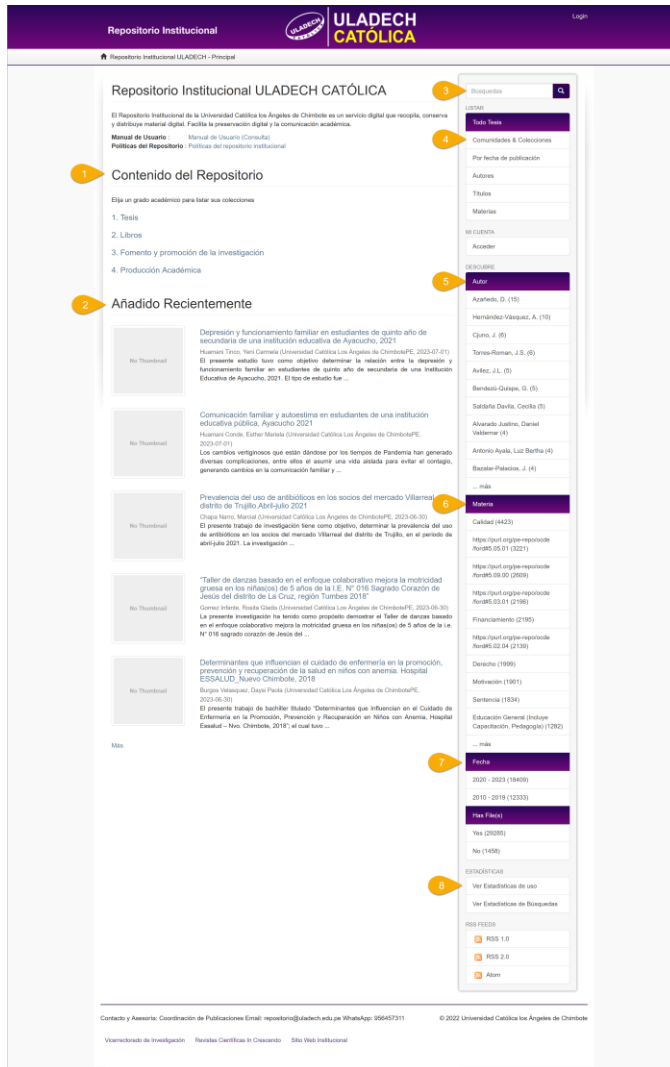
Repositorio Institucional

ULADECH CATÓLICA

ULADECH CATÓLICA

Login

Repositorio Institucional ULADECH - Principal

Repositorio Institucional ULADECH CATÓLICA

El Repositorio Institucional de la Universidad Católica los Ángeles de Chimbote es un servicio digital que recopila, conserva y distribuye material digital. Facilita la preservación digital y la comunicación académica.

Manual de Usuario : Manual de Usuario (Consulta)
Políticas del Repositorio : Políticas del repositorio institucional

1

Contenido del Repositorio

Elija un grado académico para listar sus colecciones

1. Tesis

2. Libros

3. Fomento y promoción de la investigación

4. Producción Académica

2

Añadido Recientemente

No Thumbnail

Depresión y funcionamiento familiar en estudiantes de quinto año de secundaria de una institución educativa de Ayacucho, 2021

Huamani Tinco, Yeni Carmela (Universidad Católica Los Ángeles de ChimbotePE, 2023-07-01)

El presente estudio tuvo como objetivo determinar la relación entre la depresión y funcionamiento familiar en estudiantes de quinto año de secundaria de una Institución Educativa de Ayacucho, 2021. El tipo de estudio fue ...

No Thumbnail

Comunicación familiar y autoestima en estudiantes de una institución educativa pública, Ayacucho 2021

Huamani Conde, Esther Marisela (Universidad Católica Los Ángeles de ChimbotePE, 2023-07-01)

Los cambios vertiginosos que están dándose por los tiempos de Pandemia han generado diversas complicaciones, entre ellos el asumir una vida aislada para evitar el contagio, generando cambios en la comunicación familiar y ...

No Thumbnail

Prevalencia del uso de antibióticos en los socios del mercado Villarreal distrito de Trujillo.Abril-julio 2021

Chapa Narro, Marcial (Universidad Católica Los Ángeles de ChimbotePE, 2023-06-30)

El presente trabajo de investigación tiene como objetivo, determinar la prevalencia del uso de antibióticos en los socios del mercado Villarreal del distrito de Trujillo, en el periodo de abril-julio 2021. La investigación ...

No Thumbnail

"Taller de danzas basado en el enfoque colaborativo mejora la motricidad gruesa en los niños(as) de 5 años de la I.E. N° 016 Sagrado Corazón de Jesús del distrito de La Cruz, región Tumbes 2018"

Gomez Infante, Rosita Gladis (Universidad Católica Los Ángeles de ChimbotePE, 2023-06-30)

La presente investigación ha tenido como propósito demostrar el Taller de danzas basado en el enfoque colaborativo mejora la motricidad gruesa en los niños(as) de 5 años de la I.E. N° 016 sagrado corazón de Jesús del ...

No Thumbnail

Determinantes que influencian el cuidado de enfermería en la promoción, prevención y recuperación de la salud en niños con anemia. Hospital ESSALUD_Nuevo Chimbote, 2018

Burgos Velasquez, Daysi Paola (Universidad Católica Los Ángeles de ChimbotePE, 2023-06-30)

El presente trabajo de bachiller titulado "Determinantes que Influencian en el Cuidado de Enfermería en la Promoción, Prevención y Recuperación en Niños con Anemia, Hospital Essalud – Nvo. Chimbote, 2018"; el cual tuvo ...

Más

3

Búsquedas

LISTAR

Todo Tesis

4

Comunidades & Colecciones

Por fecha de publicación

Autores

Títulos

Materias

MI CUENTA

Acceder

DESCUBRE

5

Autor

Azañedo, D. (15)

Hernández-Vásquez, A. (10)

Cjuno, J. (6)

Torres-Roman, J.S. (6)

Avilez, J.L. (5)

Bendezú-Quispe, G. (5)

Saldaña Davila, Cecilia (5)

Alvarado Justino, Daniel Valdemar (4)

Antonio Ayala, Luz Bertha (4)

Bazalar-Palacios, J. (4)

... más

6

Materia

Calidad (4423)

https://purl.org/pe-repo/ocde/ford#5.05.01 (3221)

https://purl.org/pe-repo/ocde/ford#5.09.00 (2609)

https://purl.org/pe-repo/ocde/ford#5.03.01 (2196)

Financiamiento (2195)

https://purl.org/pe-repo/ocde/ford#5.02.04 (2139)

Derecho (1999)

Motivación (1901)

Sentencia (1834)

Educación General (Incluye Capacitación, Pedagogía) (1282)

... más

7

Fecha

2020 - 2023 (18409)

2010 - 2019 (12333)

Has File(s)

Yes (29285)

No (1458)

ESTADÍSTICAS

8

Ver Estadísticas de uso

Ver Estadísticas de Búsquedas

RSS FEEDS

RSS 1.0

RSS 2.0

Atom

Contacto y Asesoría: Coordinación de Publicaciones Email: repositorio@uladech.edu.pe WhatsApp: 956457311

© 2022 Universidad Católica los Ángeles de Chimbote

Vicerrectorado de Investigación Revistas Científicas In Crescendo Sitio Web Institucional